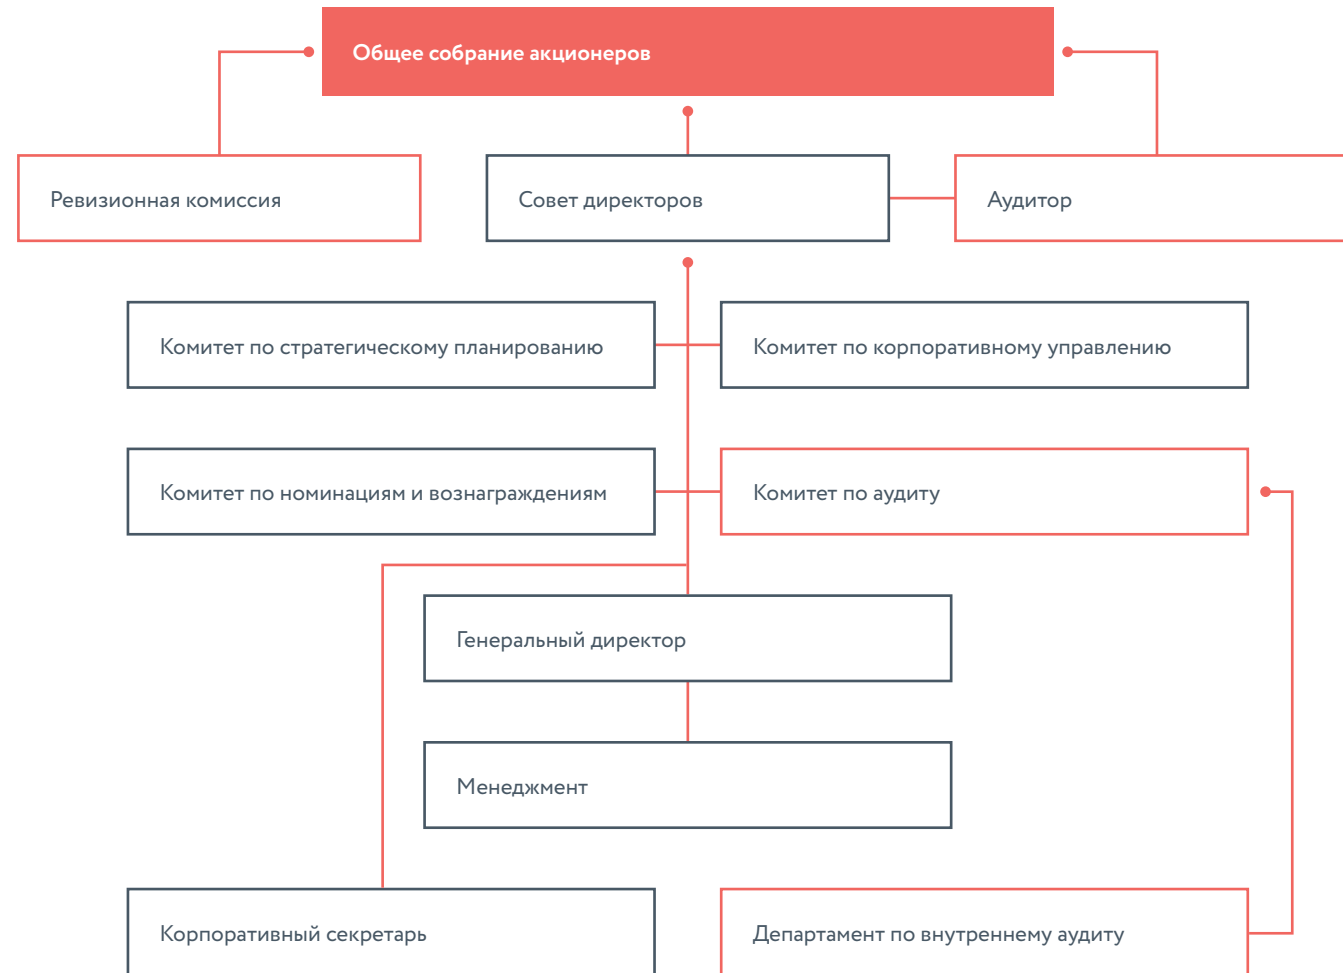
Общее собрание акционеров

Ревизионная комиссия

Совет директоров

Аудитор

Комитет по стратегическому планированию

Комитет по корпоративному управлению

Комитет по номинациям и вознаграждениям

Комитет по аудиту

Генеральный директор

Менеджмент

Корпоративный секретарь

Департамент по внутреннему аудиту